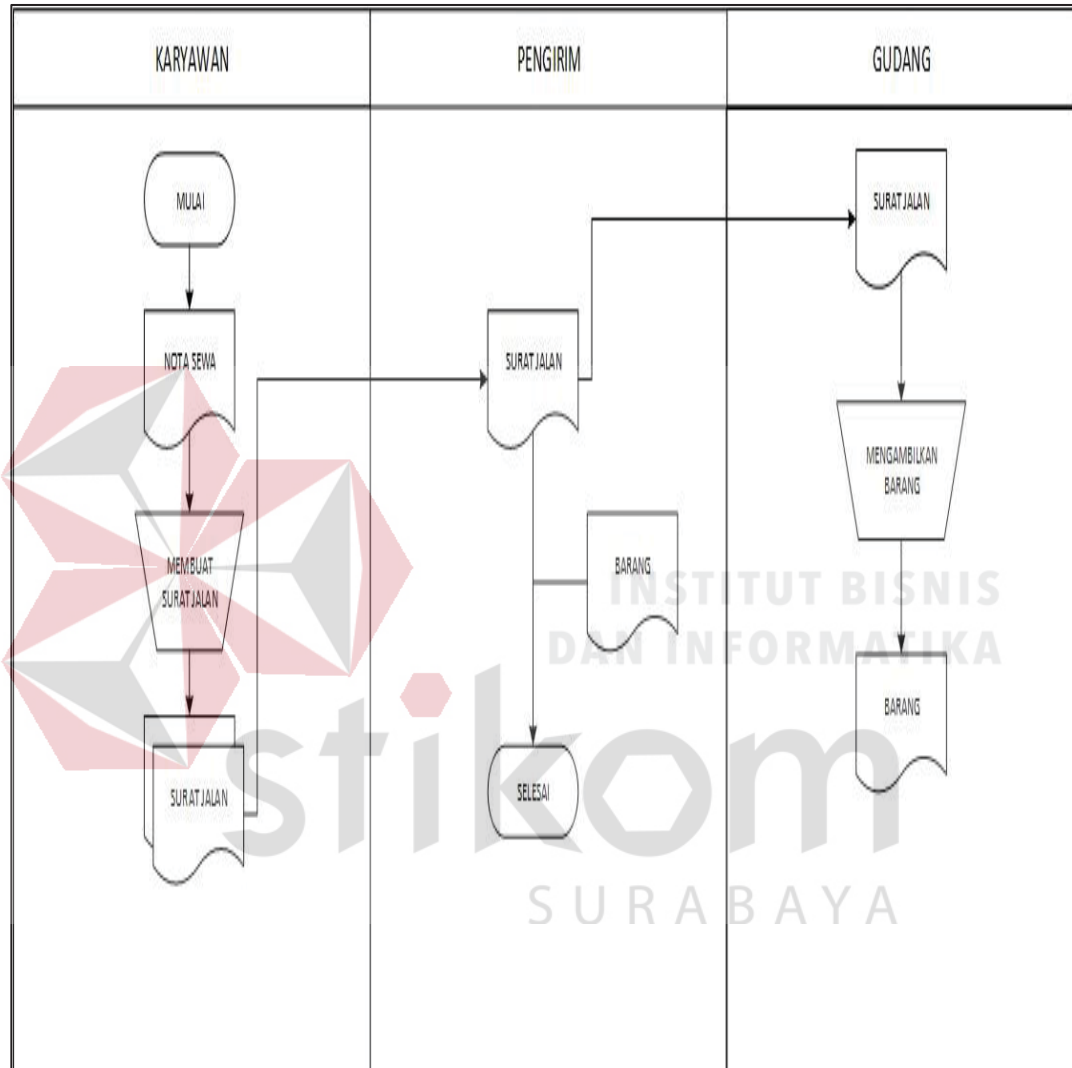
| KARYAWAN | PENGIRIM | GUDANG |
|---|---|---|

MULAI

NOTA SEWA

MEMBUAT SURAT JALAN

SURAT JALAN

SURAT JALAN

BARANG

SELESAI

SURAT JALAN

MENGAMBILKAN BARANG

BARANG

INSTITUT BISNIS DAN INFORMATIKA

stikom

SURABAYA